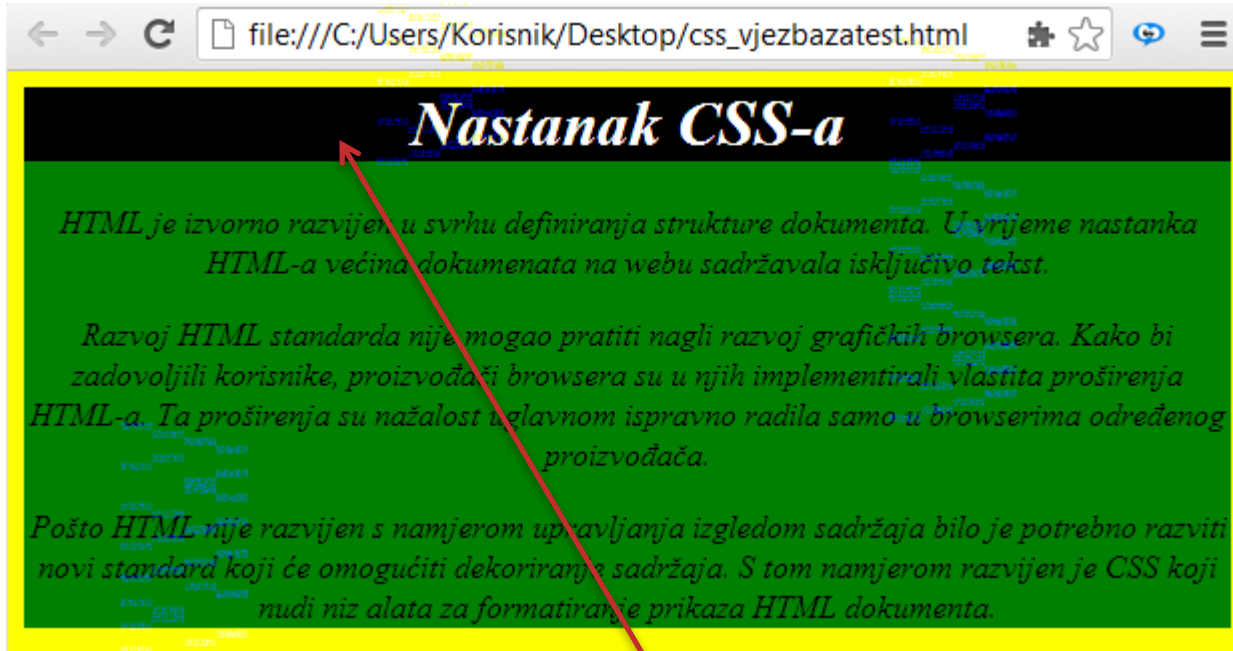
file:///C:/Users/Korisnik/Desktop/css_vjezbazatest.html

Nastanak CSS-a

HTML je izvorno razvijen u svrhu definiranja strukture dokumenta. U vrijeme nastanka HTML-a većina dokumenata na webu sadržavala isključivo tekst.

Razvoj HTML standarda nije mogao pratiti nagli razvoj grafičkih browsera. Kako bi zadovoljili korisnike, proizvođači browsera su u njih implementirali vlastita proširenja HTML-a. Ta proširenja su nažalost uglavnom ispravno radila samo u browserima određenog proizvođača.

Pošto HTML nije razvijen s namjerom upravljanja izgledom sadržaja bilo je potrebno razviti novi standard koji će omogućiti dekoriranje sadržaja. S tom namjerom razvijen je CSS koji nudi niz alata za formatiranje prikaza HTML dokumenta.